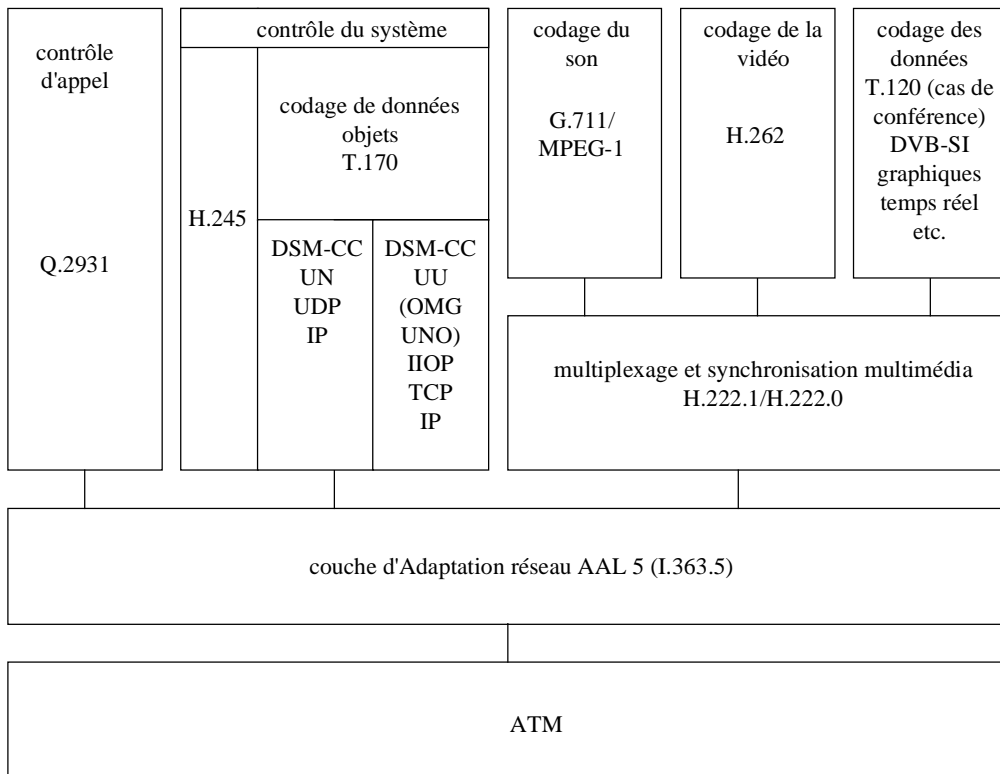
contrôle d'appel

Q.2931

contrôle du système

H.245

codage de données objets T.170

DSM-CC UN UDP IP

DSM-CC UU (OMG UNO) IIOP TCP IP

codage du son

G.711/ MPEG-1

codage de la vidéo

H.262

codage des données T.120 (cas de conférence) DVB-SI graphiques temps réel etc.

multiplexage et synchronisation multimédia H.222.1/H.222.0

couche d'Adaptation réseau AAL 5 (I.363.5)

ATM